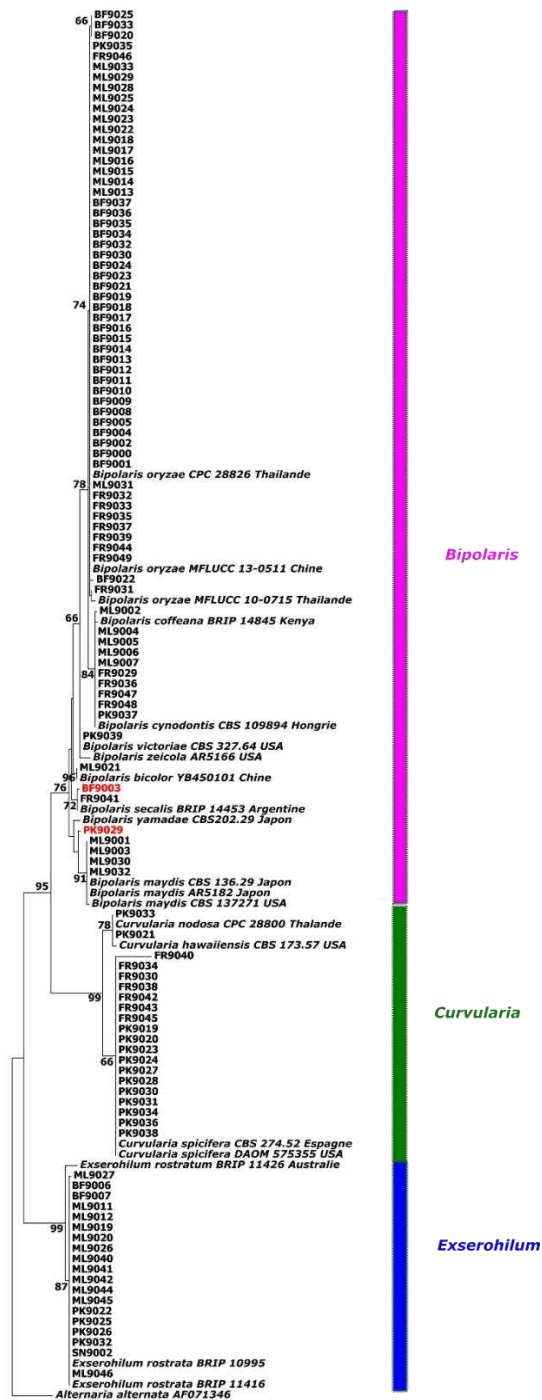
66
BF9025
BF9033
BF9020
PK9035
FR9046
ML9033
ML9029
ML9028
ML9025
ML9024
ML9023
ML9022
ML9018
ML9017
ML9016
ML9015
ML9014
ML9013
BF9037
BF9036
BF9035
BF9034
BF9032
BF9030
BF9024
BF9023
BF9021
BF9019
74
BF9018
BF9017
BF9016
BF9015
BF9014
BF9013
BF9012
BF9011
BF9010
BF9009
BF9008
BF9005
BF9004
BF9002
BF9000
BF9001
Bipolaris oryzae CPC 28826 Thailande
78
ML9031
FR9032
FR9033
FR9035
FR9037
FR9039
FR9044
FR9049
Bipolaris oryzae MFLUCC 13-0511 Chine
BF9022
FR9031
Bipolaris oryzae MFLUCC 10-0715 Thailande
66
ML9002
Bipolaris coffeana BRIP 14845 Kenya
ML9004
ML9005
ML9006
ML9007
84
FR9029
FR9036
FR9047
FR9048
PK9037
Bipolaris cynodontis CBS 109894 Hongrie
PK9039
Bipolaris victoriae CBS 327.64 USA
Bipolaris zeicola AR5166 USA
ML9021
96
Bipolaris bicolor YB450101 Chine
76
BF9003
FR9041
72
Bipolaris secalis BRIP 14453 Argentine
Bipolaris yamadae CBS202.29 Japon
PK9029
ML9001
ML9003
ML9030
ML9032
91
Bipolaris maydis CBS 136.29 Japon
Bipolaris maydis AR5182 Japon
Bipolaris maydis CBS 137271 USA
95
PK9033
78
Curvularia nodosa CPC 28800 Thalande
PK9021
Curvularia hawaiiensis CBS 173.57 USA
FR9040
FR9034
FR9030
FR9038
99
FR9042
FR9043
FR9045
PK9019
PK9020
PK9023
66
PK9024
PK9027
PK9028
PK9030
PK9031
PK9034
PK9036
PK9038
Curvularia spicifera CBS 274.52 Espagne
Curvularia spicifera DAOM 575355 USA
Exserohilum rostratum BRIP 11426 Australie
ML9027
BF9006
BF9007
ML9011
ML9012
99
ML9019
ML9020
ML9026
ML9040
ML9041
87
ML9042
ML9044
ML9045
PK9022
PK9025
PK9026
PK9032
SN9002
Exserohilum rostrata BRIP 10995
ML9046
Exserohilum rostrata BRIP 11416
Alternaria alternata AF071346

Bipolaris

Curvularia

Exserohilum